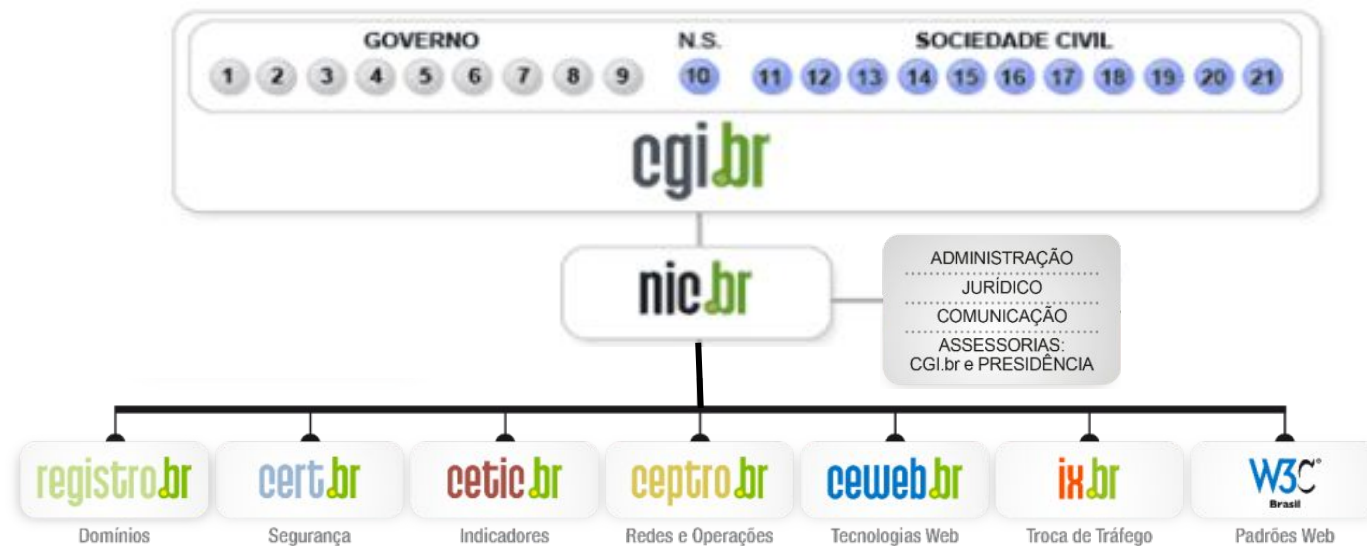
GOVERNO

1 2 3 4 5 6 7 8 9

N.S.

10

SOCIEDADE CIVIL

11 12 13 14 15 16 17 18 19 20 21

cgi.br

nic.br

ADMINISTRAÇÃO

JURÍDICO

COMUNICAÇÃO

ASSESSORIAS: CGI.br e PRESIDÊNCIA

registro.br
Domínios

cert.br
Segurança

cetic.br
Indicadores

ceptro.br
Redes e Operações

ceweb.br
Tecnologias Web

ix.br
Troca de Tráfego

W3C® Brasil
Padrões Web